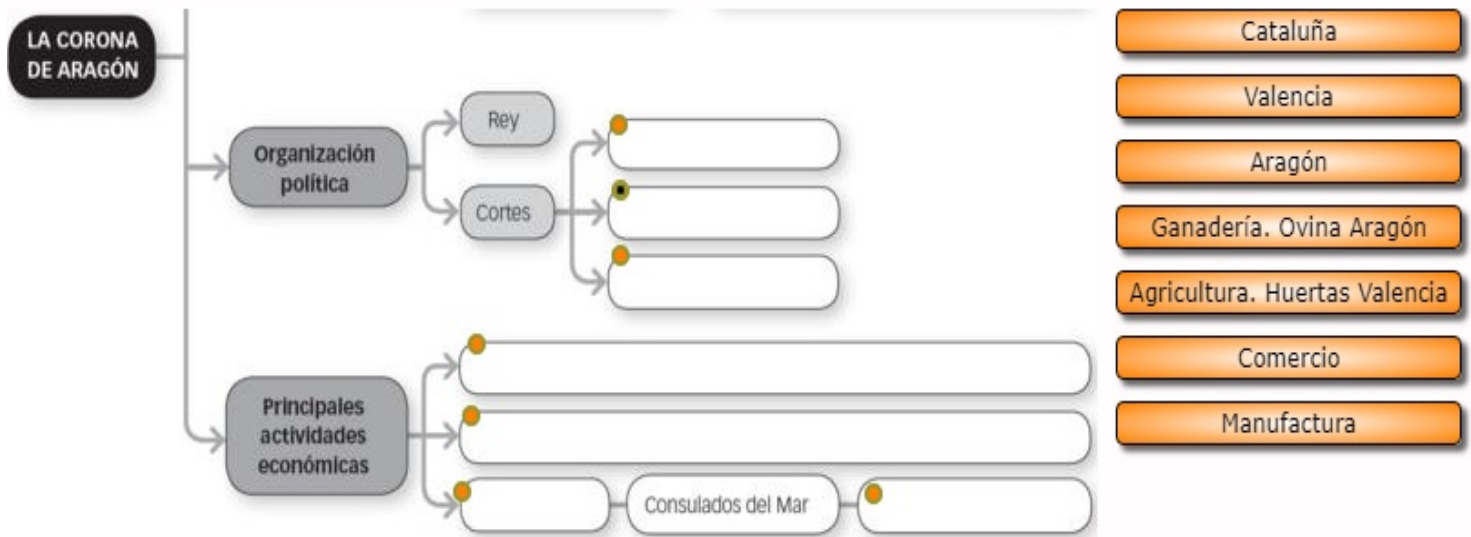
LA CORONA DE ARAGÓN

Organización política

Rey

Cortes

Principales actividades económicas

Consulados del Mar

Cataluña

Valencia

Aragón

Ganadería. Ovina Aragón

Agricultura. Huertas Valencia

Comercio

Manufactura